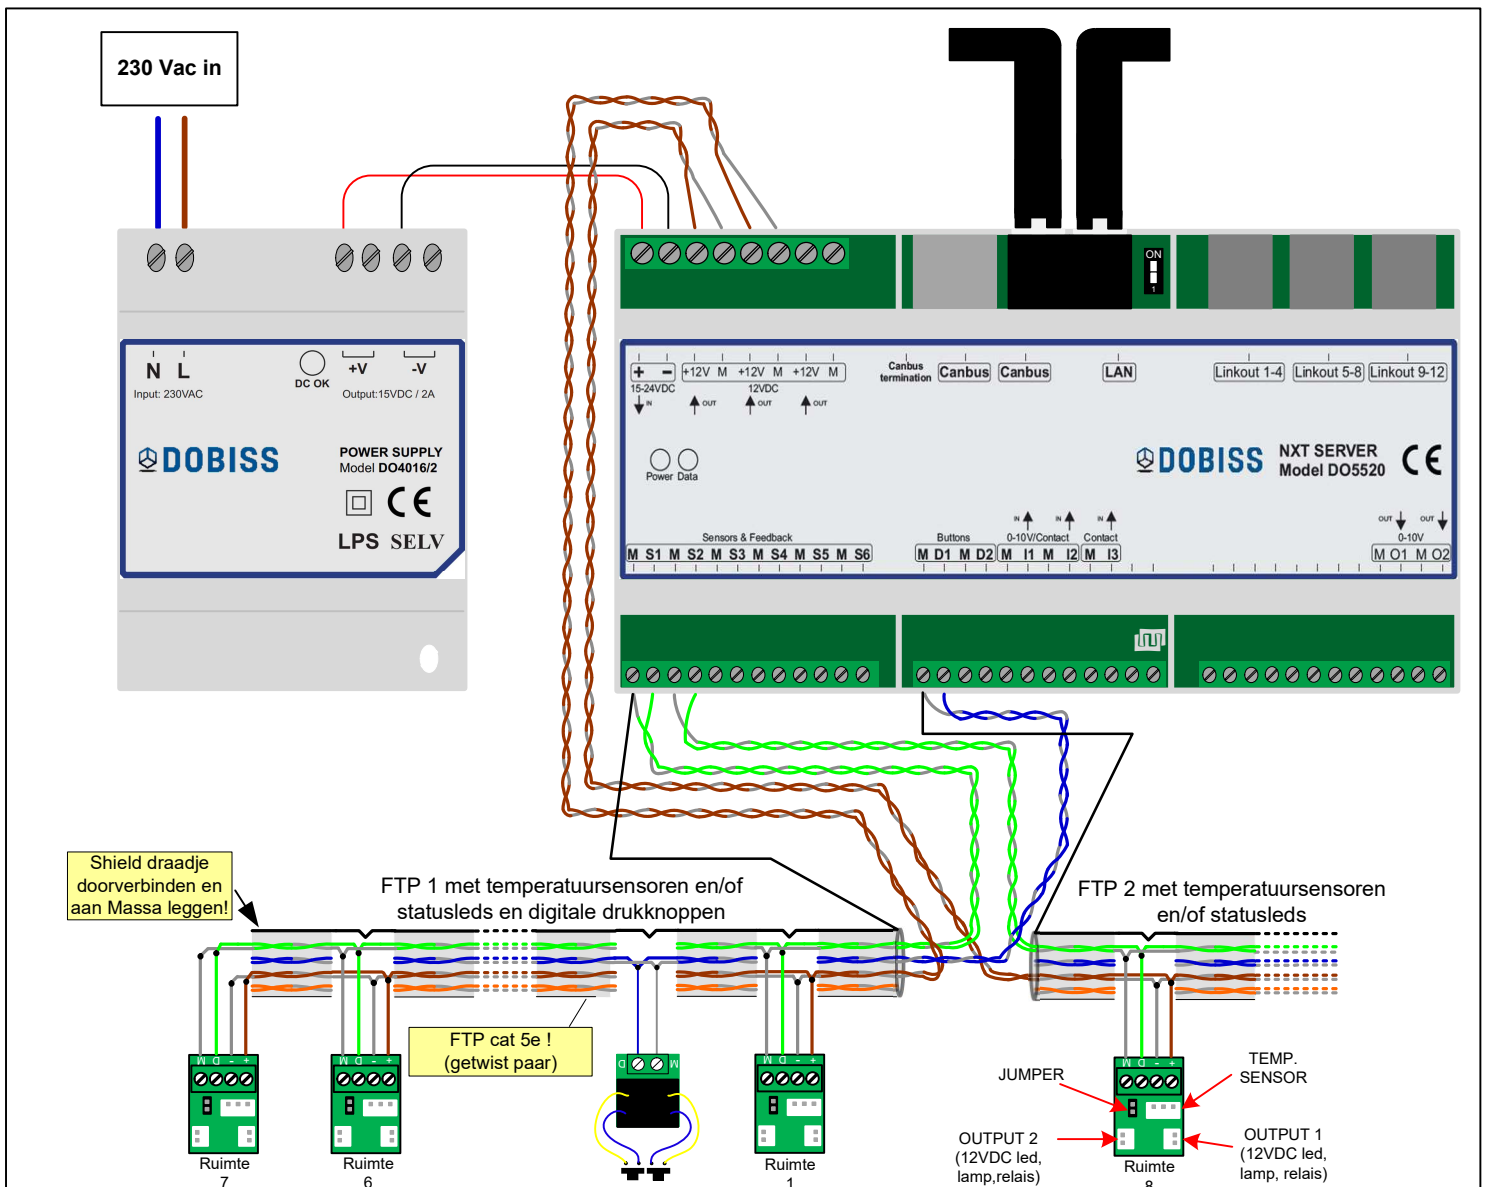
230 Vac in

N L
Input: 230VAC
DC OK
+V -V
Output:15VDC / 2A
DOBISS
POWER SUPPLY
Model DO4016/2
CE
LPS SELV

ON
1
+ −
15-24VDC
IN
+12V M +12V M +12V M
12VDC
OUT OUT OUT
Canbus termination
Canbus Canbus
LAN
Linkout 1-4 Linkout 5-8 Linkout 9-12
Power Data
DOBISS NXT SERVER Model DO5520 CE
Sensors & Feedback
M S1 M S2 M S3 M S4 M S5 M S6
Buttons
M D1 M D2
IN IN IN
0-10V/Contact
M I1 M I2
Contact
M I3
OUT OUT
0-10V
M O1 M O2

Shield draadje doorverbinden en aan Massa leggen!

FTP 1 met temperatuursensoren en/of statusleds en digitale drukknoppen

FTP 2 met temperatuursensoren en/of statusleds

FTP cat 5e ! (getwist paar)

M D - +
Ruimte 7
M D - +
Ruimte 6
D M
M D - +
Ruimte 1
JUMPER
TEMP. SENSOR
OUTPUT 2 (12VDC led, lamp,relais)
M D - +
Ruimte 8
OUTPUT 1 (12VDC led, lamp, relais)